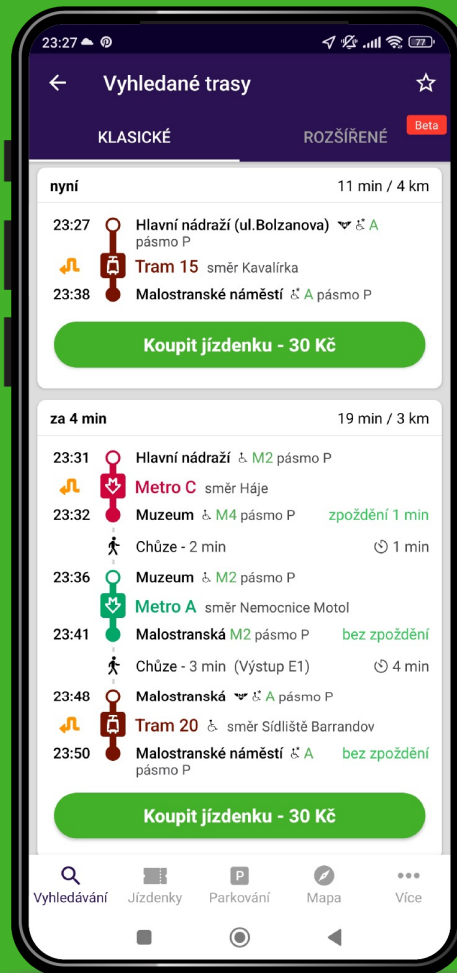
23:27 77

Vyhledané trasy

KLASICKÉ ROZŠÍŘENÉ Beta

nyní 11 min / 4 km

23:27 Hlavní nádraží (ul.Bolzanova) A pásmo P

Tram 15 směr Kavalírka

23:38 Malostranské náměstí A pásmo P

Koupit jízdenku - 30 Kč

za 4 min 19 min / 3 km

23:31 Hlavní nádraží M2 pásmo P

Metro C směr Háje

23:32 Muzeum M4 pásmo P zpoždění 1 min

Chůze - 2 min 1 min

23:36 Muzeum M2 pásmo P

Metro A směr Nemocnice Motol

23:41 Malostranská M2 pásmo P bez zpoždění

Chůze - 3 min (Výstup E1) 4 min

23:48 Malostranská A pásmo P

Tram 20 směr Sídliště Barrandov

23:50 Malostranské náměstí A pásmo P bez zpoždění

Koupit jízdenku - 30 Kč

Vyhledávání Jízdenky P Parkování Mapa Více